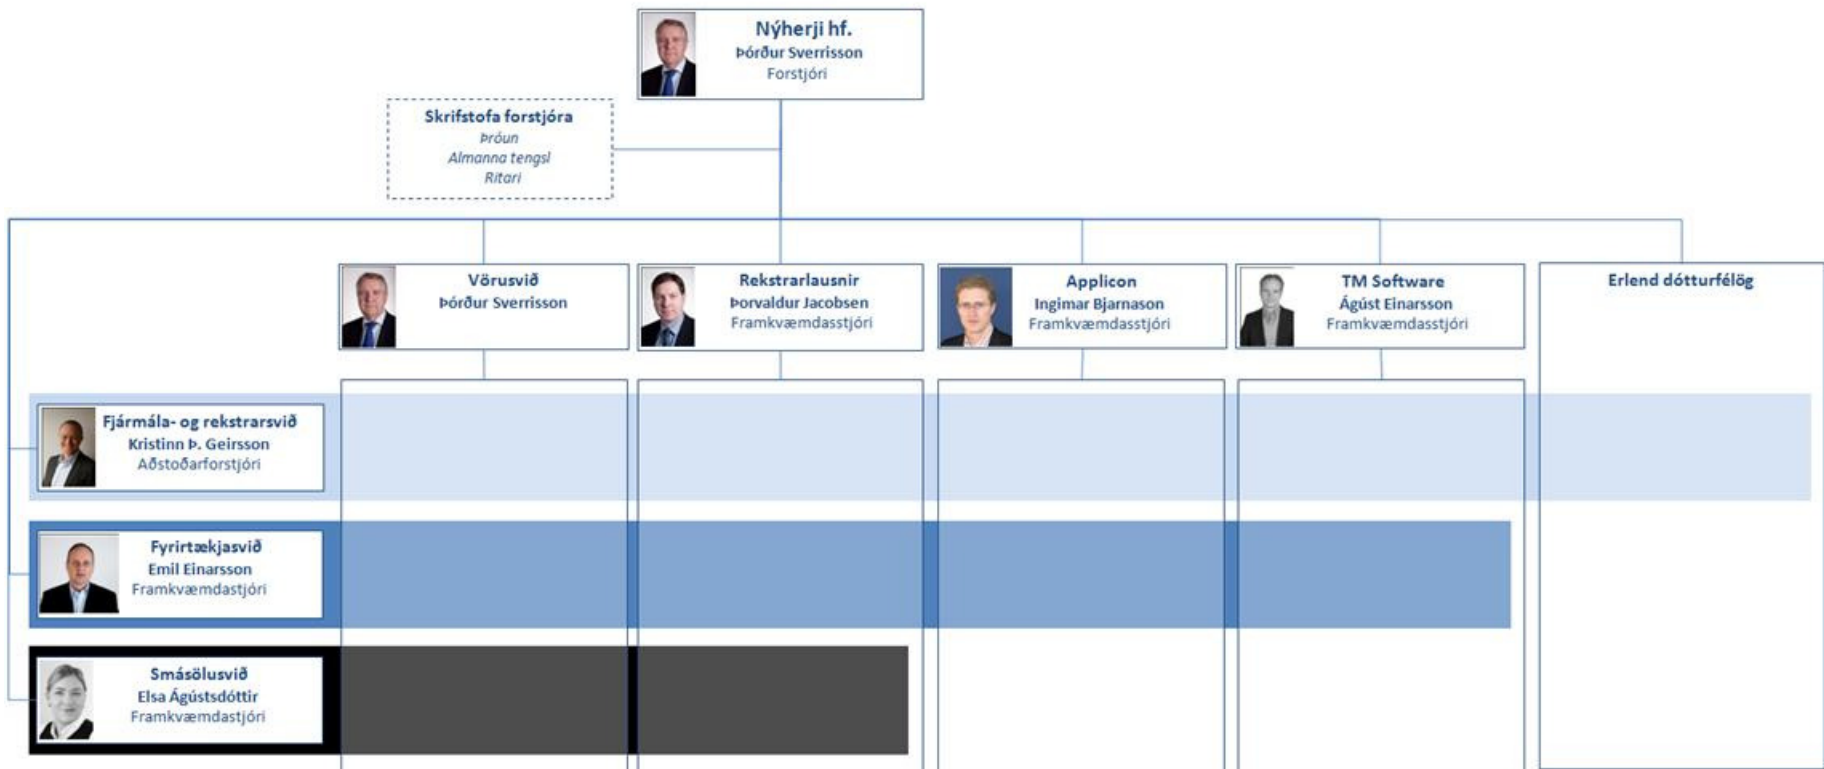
Nýherji hf.
Þórður Sverrisson
Forstjóri

Skrifstofa forstjóra
Þróun
Almanna tengsl
Ritari

Vörusvið
Þórður Sverrisson

Rekstrarlausnir
Þorvaldur Jacobsen
Framkvæmdasstjóri

Applicon
Ingimar Bjarnason
Framkvæmdasstjóri

TM Software
Ágúst Einarsson
Framkvæmdasstjóri

Erlend dótturfélög

Fjármála- og rekstrarsvið
Kristinn Þ. Geirsson
Aðstoðarforstjóri

Fyrirtækjasvið
Emil Einarsson
Framkvæmdastjóri

Smásölusvið
Elsa Ágústsdóttir
Framkvæmdastjóri